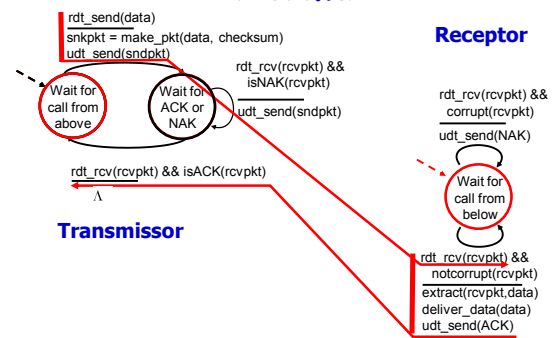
rdt_send(data)
snkpkt = make_pkt(data, checksum)
udt_send(sndpkt)

Receptor

rdt_rcv(rcvpkt) &&
isNAK(rcvpkt)

Wait for call from above

Wait for ACK or NAK

udt_send(sndpkt)

rdt_rcv(rcvpkt) &&
corrupt(rcvpkt)

udt_send(NAK)

rdt_rcv(rcvpkt) && isACK(rcvpkt)

Λ

Wait for call from below

Transmissor

rdt_rcv(rcvpkt) &&
notcorrupt(rcvpkt)

extract(rcvpkt,data)
deliver_data(data)
udt_send(ACK)